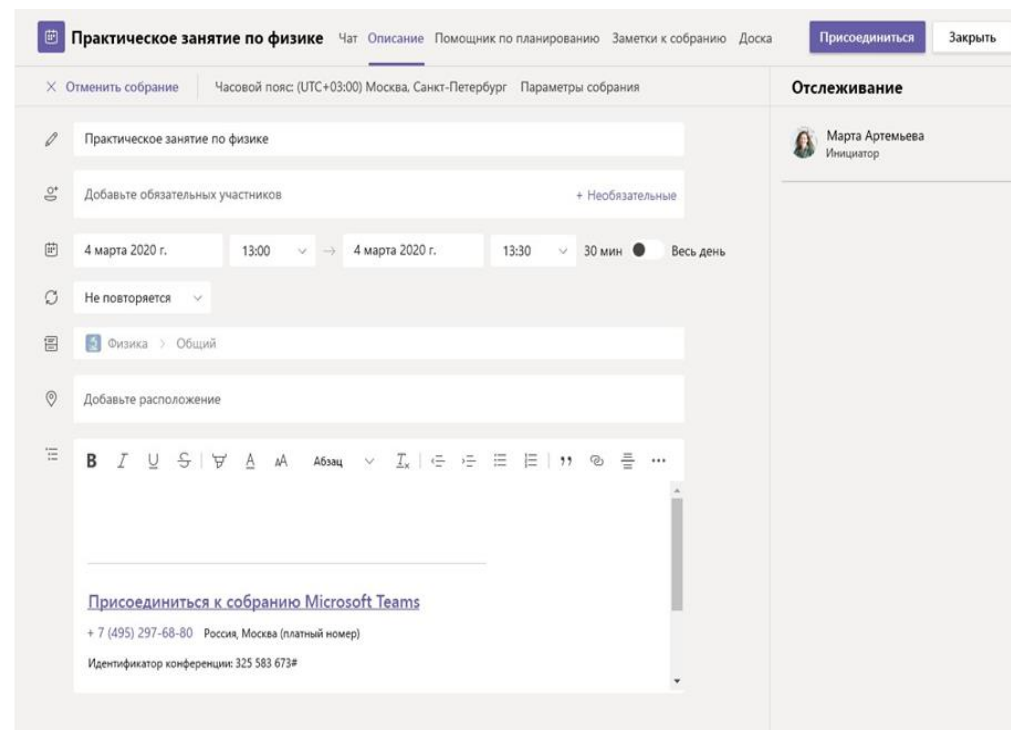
Практическое занятие по физике Чат Описание Помощник по планированию Заметки к собранию Доска Присоединиться Закрыть

× Отменить собрание Часовой пояс: (UTC+03:00) Москва, Санкт-Петербург Параметры собрания

Отслеживание

Марта Артемьева
Инициатор

Практическое занятие по физике

Добавьте обязательных участников + Необязательные

4 марта 2020 г. 13:00 → 4 марта 2020 г. 13:30 30 мин Весь день

Не повторяется

Физика > Общий

Добавьте расположение

B I U S A A Абзац ...

Присоединиться к собранию Microsoft Teams

+ 7 (495) 297-68-80 Россия, Москва (платный номер)

Идентификатор конференции: 325 583 673#